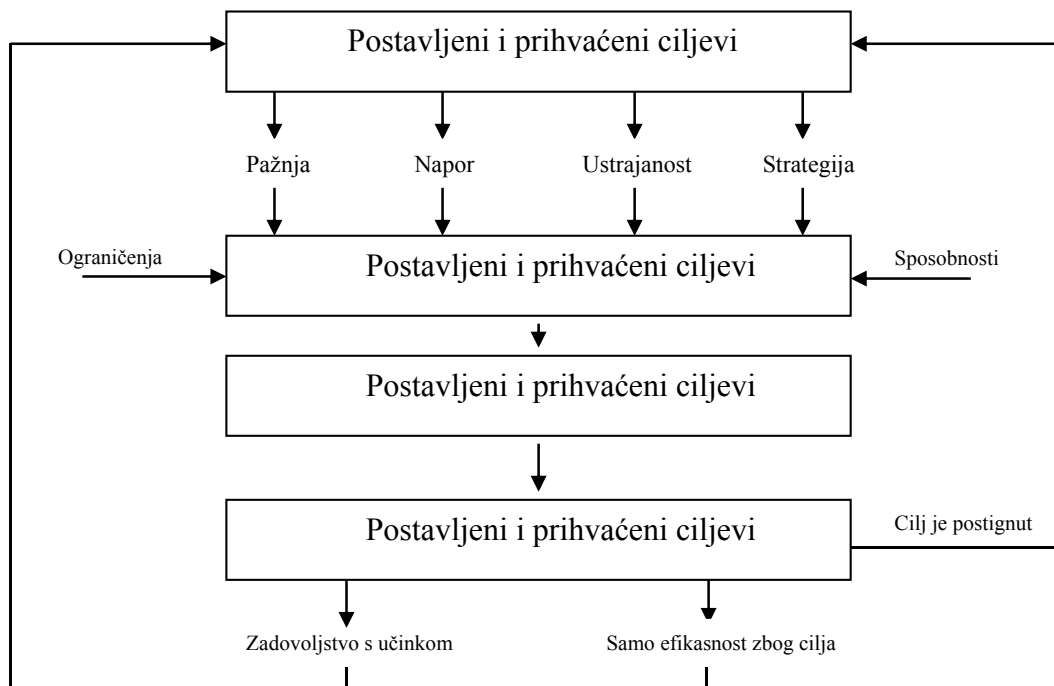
Postavljeni i prihvaćeni ciljevi

Pažnja

Napor

Ustrajanost

Strategija

Ograničenja

Postavljeni i prihvaćeni ciljevi

Sposobnosti

Postavljeni i prihvaćeni ciljevi

Postavljeni i prihvaćeni ciljevi

Cilj je postignut

Zadovoljstvo s učinkom

Samo efikasnost zbog cilja